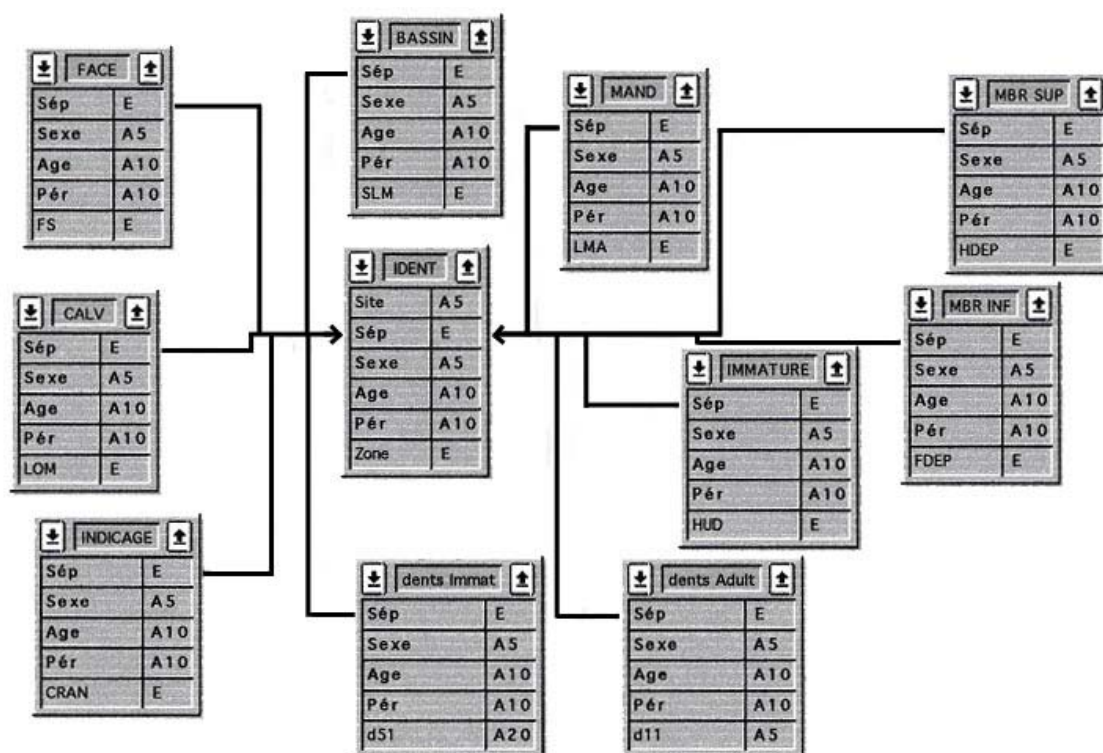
FACE

| Sép | E |
|---|---|
| Sexe | A5 |
| Age | A10 |
| Pér | A10 |
| FS | E |

BASSIN

| Sép | E |
|---|---|
| Sexe | A5 |
| Age | A10 |
| Pér | A10 |
| SLM | E |

MAND

| Sép | E |
|---|---|
| Sexe | A5 |
| Age | A10 |
| Pér | A10 |
| LMA | E |

MBR SUP

| Sép | E |
|---|---|
| Sexe | A5 |
| Age | A10 |
| Pér | A10 |
| HDEP | E |

CALV

| Sép | E |
|---|---|
| Sexe | A5 |
| Age | A10 |
| Pér | A10 |
| LOM | E |

IDENT

| Site | A5 |
|---|---|
| Sép | E |
| Sexe | A5 |
| Age | A10 |
| Pér | A10 |
| Zone | E |

MBR INF

| Sép | E |
|---|---|
| Sexe | A5 |
| Age | A10 |
| Pér | A10 |
| FDEP | E |

IMMATURE

| Sép | E |
|---|---|
| Sexe | A5 |
| Age | A10 |
| Pér | A10 |
| HUD | E |

INDICAGE

| Sép | E |
|---|---|
| Sexe | A5 |
| Age | A10 |
| Pér | A10 |
| CRAN | E |

dents Immat

| Sép | E |
|---|---|
| Sexe | A5 |
| Age | A10 |
| Pér | A10 |
| d51 | A20 |

dents Adult

| Sép | E |
|---|---|
| Sexe | A5 |
| Age | A10 |
| Pér | A10 |
| d11 | A5 |